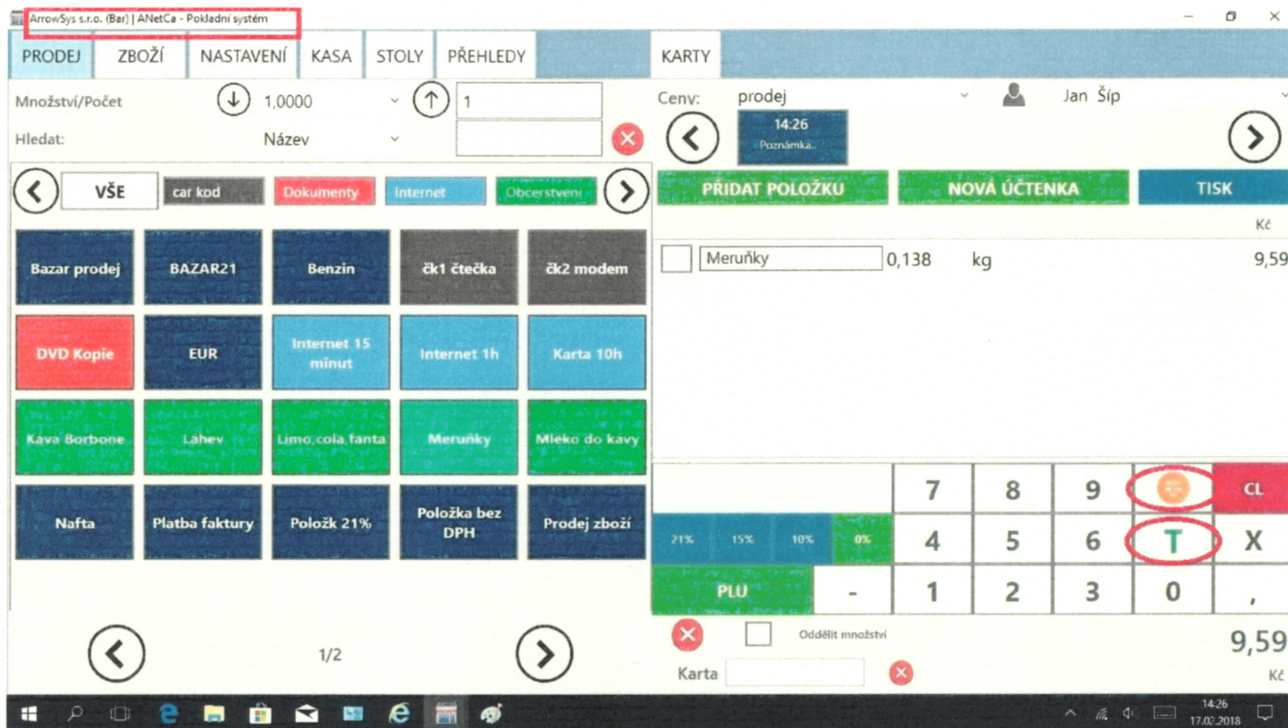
ArrowSys s.r.o. (Bar) | ANetCa - Pokladní systém

PRODEJ ZBOŽÍ NASTAVENÍ KASA STOLY PŘEHLEDY KARTY

Množství/Počet 1,0000 1

Hledat: Název

Cenv: prodej Jan Šíp

14:26 Poznámka..

VŠE car kod Dokumenty Internet Obcerstveni

PŘIDAT POLOŽKU NOVÁ ÚČTENKA TISK

Kč

Meruňky 0,138 kg 9,59

| Bazar prodej | BAZAR21 | Benzin | čk1 čtečka | čk2 modem |
|---|---|---|---|---|
| DVD Kopie | EUR | Internet 15 minut | Internet 1h | Karta 10h |
| Kava Borbone | Lahev | Limo,cola,fanta | Meruňky | Mleko do kavy |
| Nafta | Platba faktury | Položk 21% | Položka bez DPH | Prodej zboží |

1/2

7 8 9 CL
21% 15% 10% 0% 4 5 6 T X
PLU - 1 2 3 0 ,

Oddělit množství

9,59
Kč

Karta

14:26
17.02.2018